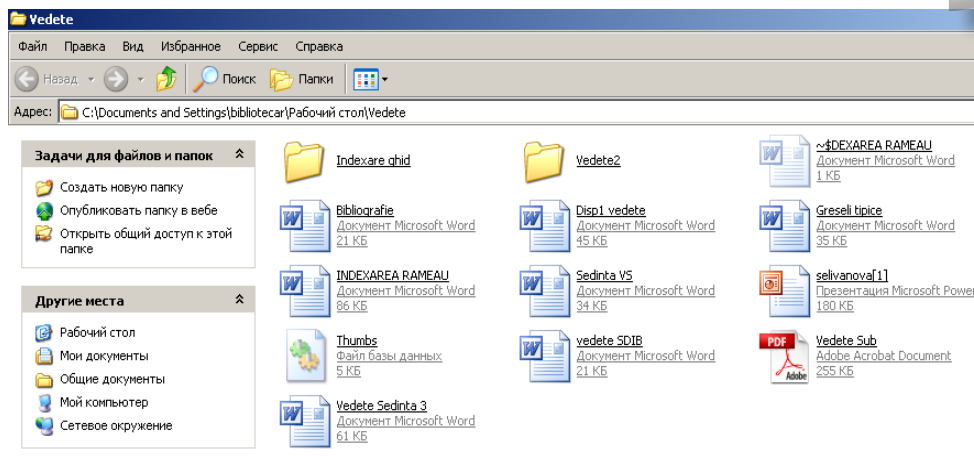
Vedete

Файл Правка Вид Избранное Сервис Справка

Назад Поиск Папки

Адрес: C:\Documents and Settings\bibliotecar\Рабочий стол\Vedete

Задачи для файлов и папок

Создать новую папку
Опубликовать папку в вебе
Открыть общий доступ к этой папке

Другие места

Рабочий стол
Мои документы
Общие документы
Мой компьютер
Сетевое окружение

Indexare ghid

Vedete2

~$DEXAREA RAMEAU
Документ Microsoft Word
1 КБ

Bibliografie
Документ Microsoft Word
21 КБ

Disp1 vedete
Документ Microsoft Word
45 КБ

Greseli tipice
Документ Microsoft Word
35 КБ

INDEXAREA RAMEAU
Документ Microsoft Word
86 КБ

Sedinta VS
Документ Microsoft Word
34 КБ

selivanova[1]
Презентация Microsoft Power
180 КБ

Thumbs
Файл базы данных
5 КБ

vedete SDIB
Документ Microsoft Word
21 КБ

PDF
Adobe
Vedete Sub
Adobe Acrobat Document
255 КБ

Vedete Sedinta 3
Документ Microsoft Word
61 КБ